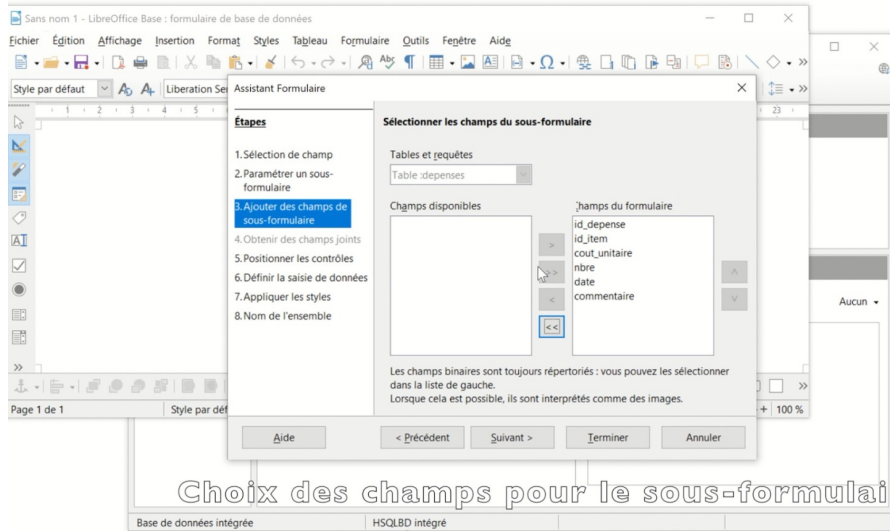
Sans nom 1 - LibreOffice Base : formulaire de base de données

Fichier Édition Affichage Insertion Format Styles Tableau Formulaire Outils Fenêtre Aide

Style par défaut Liberation Se

Assistant Formulaire

Étapes

1. Sélection de champ
2. Paramétrer un sous-formulaire
3. Ajouter des champs de sous-formulaire
4. Obtenir des champs joints
5. Positionner les contrôles
6. Définir la saisie de données
7. Appliquer les styles
8. Nom de l'ensemble

Sélectionner les champs du sous-formulaire

Tables et requêtes

Table :depenses

Champs disponibles

Champs du formulaire

id_depense
id_item
cout_unitaire
nbre
date
commentaire

>
>>
<
<<

Les champs binaires sont toujours répertoriés : vous pouvez les sélectionner dans la liste de gauche.
Lorsque cela est possible, ils sont interprétés comme des images.

Aide
< Précédent
Suivant >
Terminer
Annuler

Aucun

Page 1 de 1
Style par déf
100 %

Choix des champs pour le sous-formulai

Base de données intégrée
HSQLBD intégré